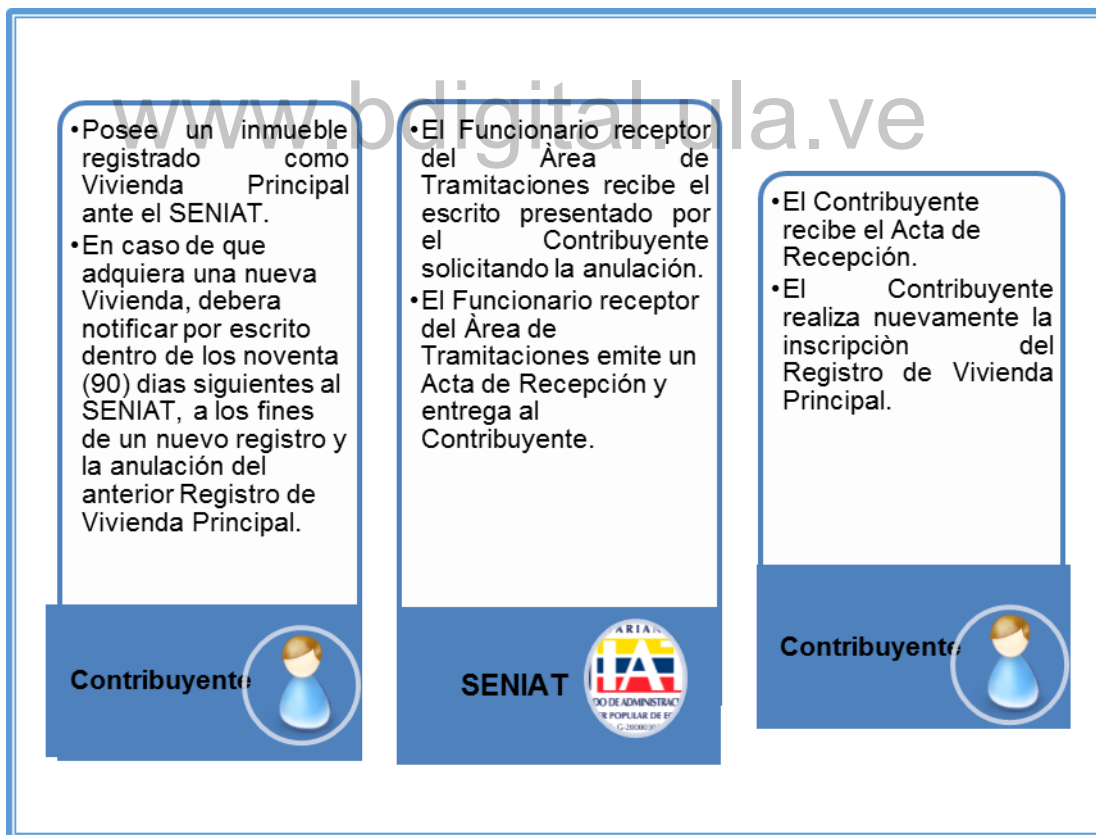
www.bdigital.ula.ve

•Posee un inmueble registrado como Vivienda Principal ante el SENIAT.
•En caso de que adquiera una nueva Vivienda, debera notificar por escrito dentro de los noventa (90) dias siguientes al SENIAT, a los fines de un nuevo registro y la anulación del anterior Registro de Vivienda Principal.

Contribuyente

•El Funcionario receptor del Àrea de Tramitaciones recibe el escrito presentado por el Contribuyente solicitando la anulación.
•El Funcionario receptor del Àrea de Tramitaciones emite un Acta de Recepción y entrega al Contribuyente.

SENIAT

ARIA
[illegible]DO DE ADMINISTRAC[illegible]
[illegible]R POPULAR DE EC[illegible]
G-20000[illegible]

•El Contribuyente recibe el Acta de Recepción.
•El Contribuyente realiza nuevamente la inscripciòn del Registro de Vivienda Principal.

Contribuyente